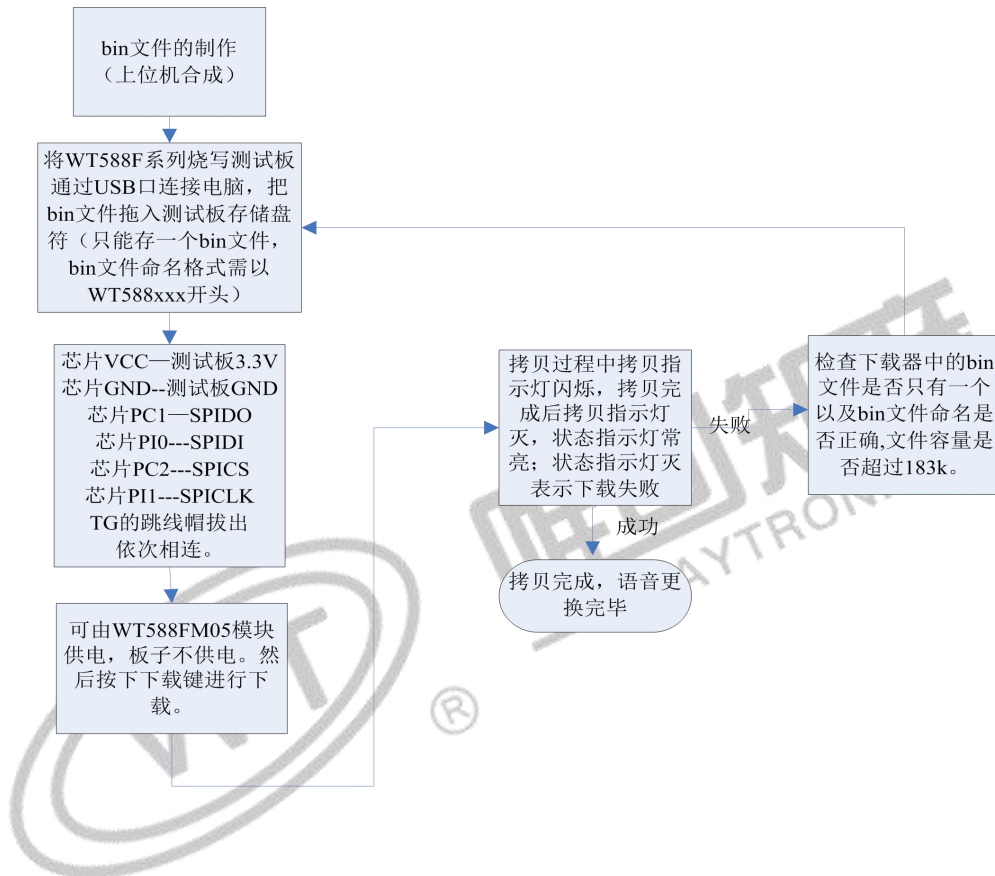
bin文件的制作
（上位机合成）

将WT588F系列烧写测试板通过USB口连接电脑，把bin文件拖入测试板存储盘符（只能存一个bin文件，bin文件命名格式需以WT588xxx开头）

芯片VCC—测试板3.3V
芯片GND--测试板GND
芯片PC1—SPIDO
芯片PI0---SPIDI
芯片PC2---SPICS
芯片PI1---SPICLK
TG的跳线帽拔出
依次相连。

可由WT588FM05模块供电，板子不供电。然后按下下载键进行下载。

拷贝过程中拷贝指示灯闪烁，拷贝完成后拷贝指示灯灭，状态指示灯常亮；状态指示灯灭表示下载失败

失败

检查下载器中的bin文件是否只有一个以及bin文件命名是否正确,文件容量是否超过183k。

成功

拷贝完成，语音更换完毕

WAYTRONIC
®